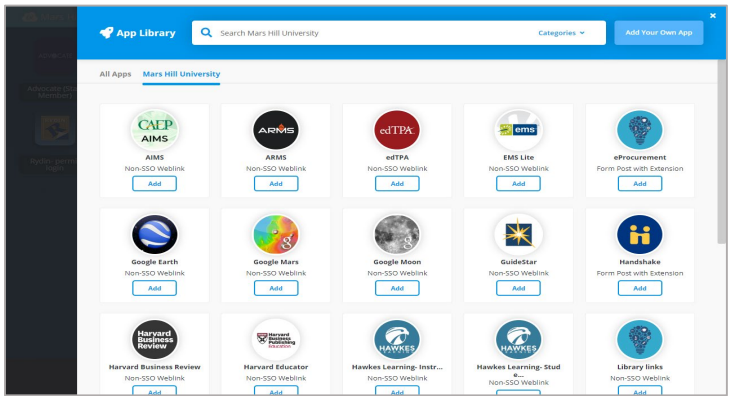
App Library

Search Mars Hill University

Categories

Add Your Own App

All Apps

Mars Hill University

CAEP AIMS

AIMS
Non-SSO Weblink
Add

ARMS

ARMS
Non-SSO Weblink
Add

edTPA

edTPA
Non-SSO Weblink
Add

ems

EMS Lite
Non-SSO Weblink
Add

eProcurement
Form Post with Extension
Add

Google Earth
Non-SSO Weblink
Add

Google Mars
Non-SSO Weblink
Add

Google Moon
Non-SSO Weblink
Add

GuideStar
Non-SSO Weblink
Add

Handshake
Form Post with Extension
Add

Harvard Business Review

Harvard Business Review
Non-SSO Weblink
Add

Harvard Business Publishing Education

Harvard Educator
Non-SSO Weblink
Add

HAWKES

Hawkes Learning- Instr...
Non-SSO Weblink
Add

HAWKES

Hawkes Learning- Stude...
Non-SSO Weblink
Add

Library links
Non-SSO Weblink
Add

Advocate (Stu Member)

Banfer - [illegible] login